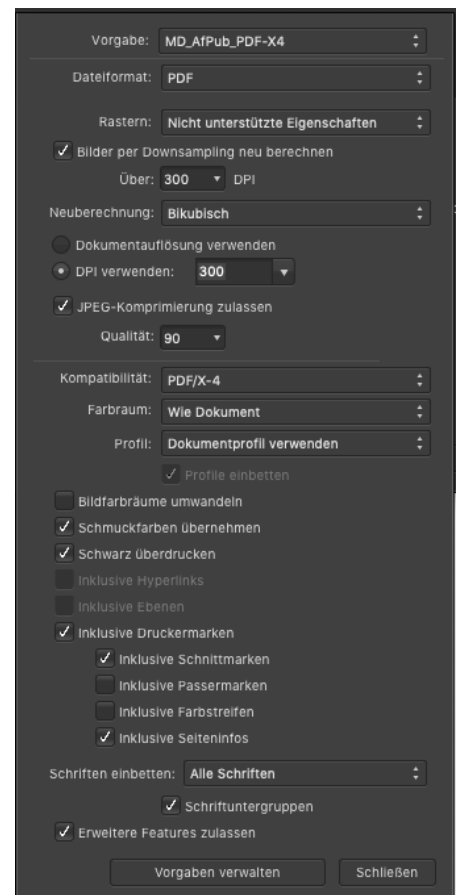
Vorgabe: MD_AfPub_PDF-X4

Dateiformat: PDF

Rastern: Nicht unterstützte Eigenschaften

✓ Bilder per Downsampling neu berechnen

Über: 300 DPI

Neuberechnung: Bikubisch

Dokumentauflösung verwenden

DPI verwenden: 300

✓ JPEG-Komprimierung zulassen

Qualität: 90

Kompatibilität: PDF/X-4

Farbraum: Wie Dokument

Profil: Dokumentprofil verwenden

✓ Profile einbetten

Bildfarbräume umwandeln

✓ Schmuckfarben übernehmen

✓ Schwarz überdrucken

Inklusive Hyperlinks

Inklusive Ebenen

✓ Inklusive Druckermarken

✓ Inklusive Schnittmarken

Inklusive Passermarken

Inklusive Farbstreifen

✓ Inklusive Seiteninfos

Schriften einbetten: Alle Schriften

✓ Schriftuntergruppen

✓ Erweiterte Features zulassen

Vorgaben verwalten

Schließen